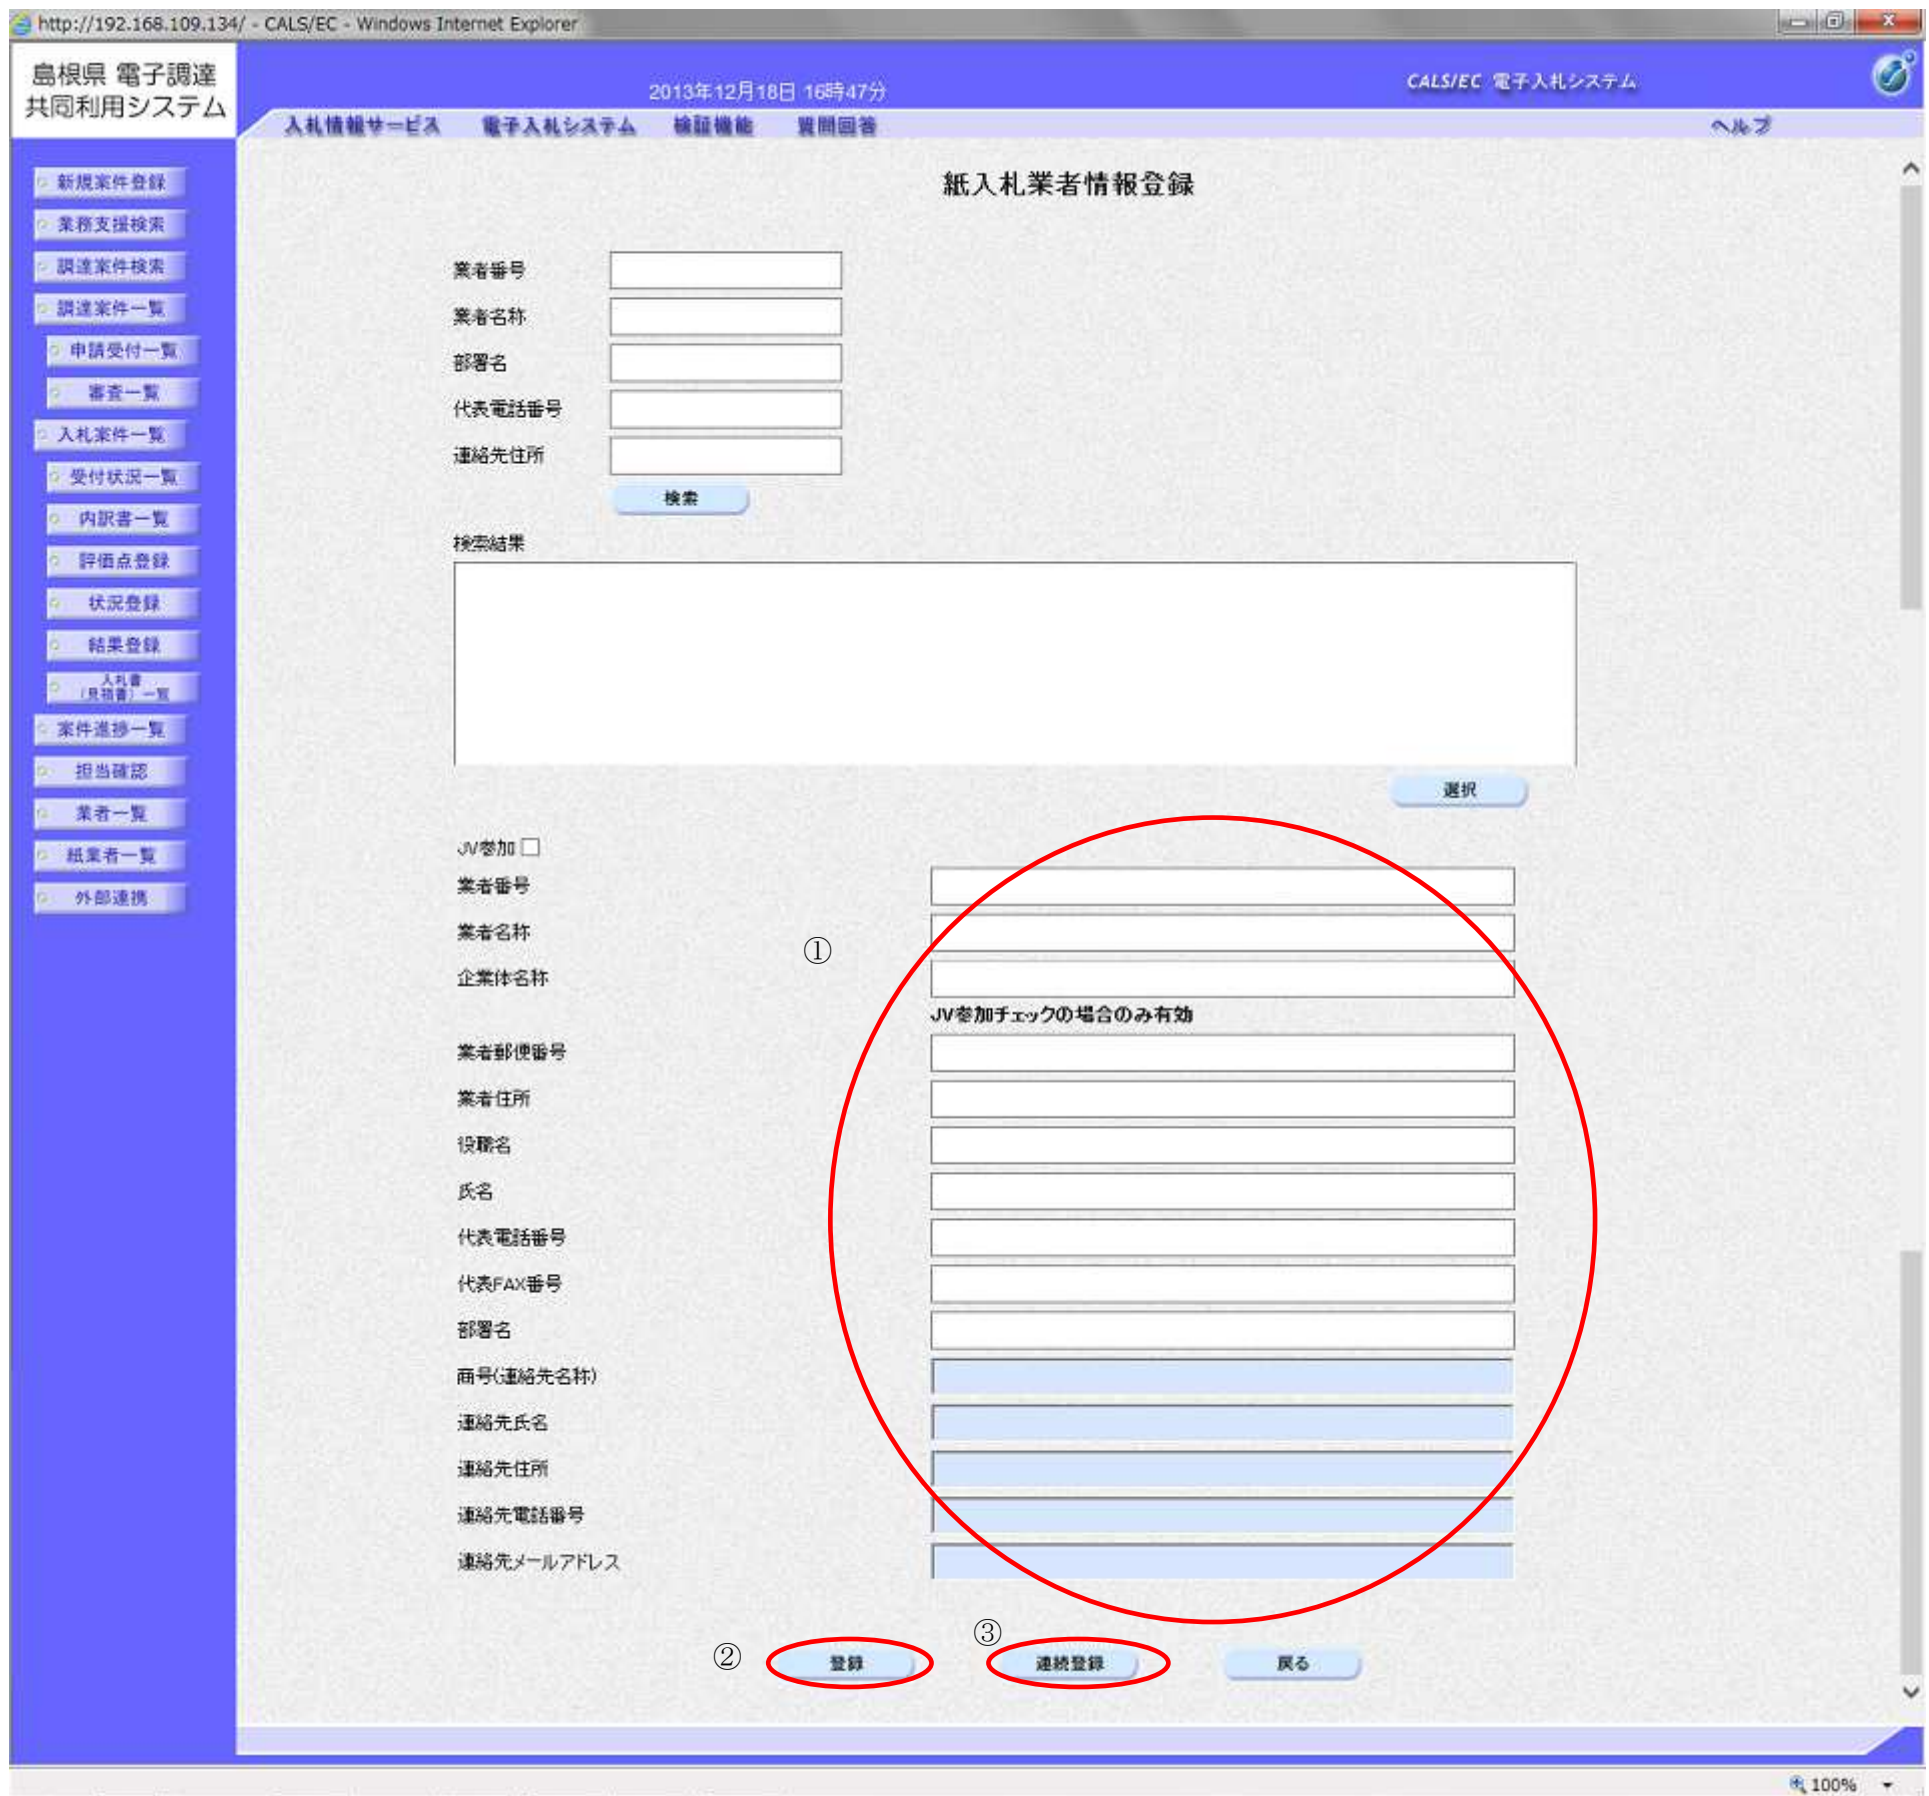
http://192.168.109.134/ - CALS/EC - Windows Internet Explorer

島根県 電子調達
共同利用システム

2013年12月18日 16時47分

CALS/EC 電子入札システム

入札情報サービス　電子入札システム　検証機能　質問回答　ヘルプ

新規案件登録
業務支援検索
調達案件検索
調達案件一覧
申請受付一覧
審査一覧
入札案件一覧
受付状況一覧
内訳書一覧
評価点登録
状況登録
結果登録
入札書（見積書）一覧
案件進捗一覧
担当確認
業者一覧
紙業者一覧
外部連携

紙入札業者情報登録

業者番号
業者名称
部署名
代表電話番号
連絡先住所
検索

検索結果

選択

JV参加
業者番号
業者名称
企業体名称
①
JV参加チェックの場合のみ有効
業者郵便番号
業者住所
役職名
氏名
代表電話番号
代表FAX番号
部署名
商号(連絡先名称)
連絡先氏名
連絡先住所
連絡先電話番号
連絡先メールアドレス

② 登録　③ 連続登録　戻る

100%